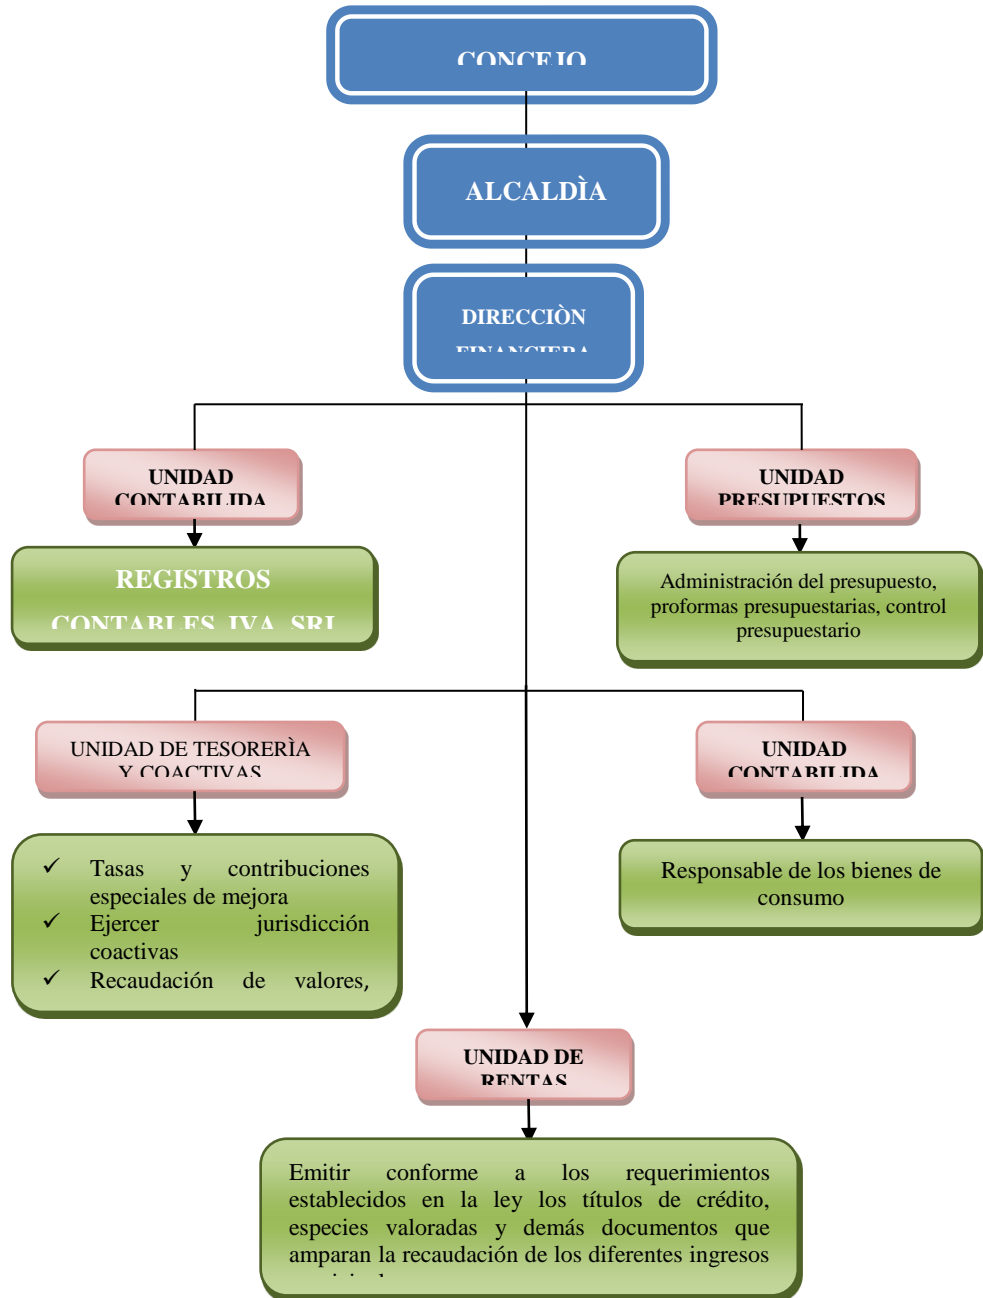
CONCEJO

ALCALDÌA

DIRECCIÒN FINANCIERA

UNIDAD CONTABILIDA

UNIDAD PRESUPUESTOS

REGISTROS CONTABLES, IVA, SRI

Administración del presupuesto, proformas presupuestarias, control presupuestario

UNIDAD DE TESORERÌA Y COACTIVAS

UNIDAD CONTABILIDA

✓ Tasas y contribuciones especiales de mejora
✓ Ejercer jurisdicción coactivas
✓ Recaudación de valores,

Responsable de los bienes de consumo

UNIDAD DE RENTAS

Emitir conforme a los requerimientos establecidos en la ley los títulos de crédito, especies valoradas y demás documentos que amparan la recaudación de los diferentes ingresos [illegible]